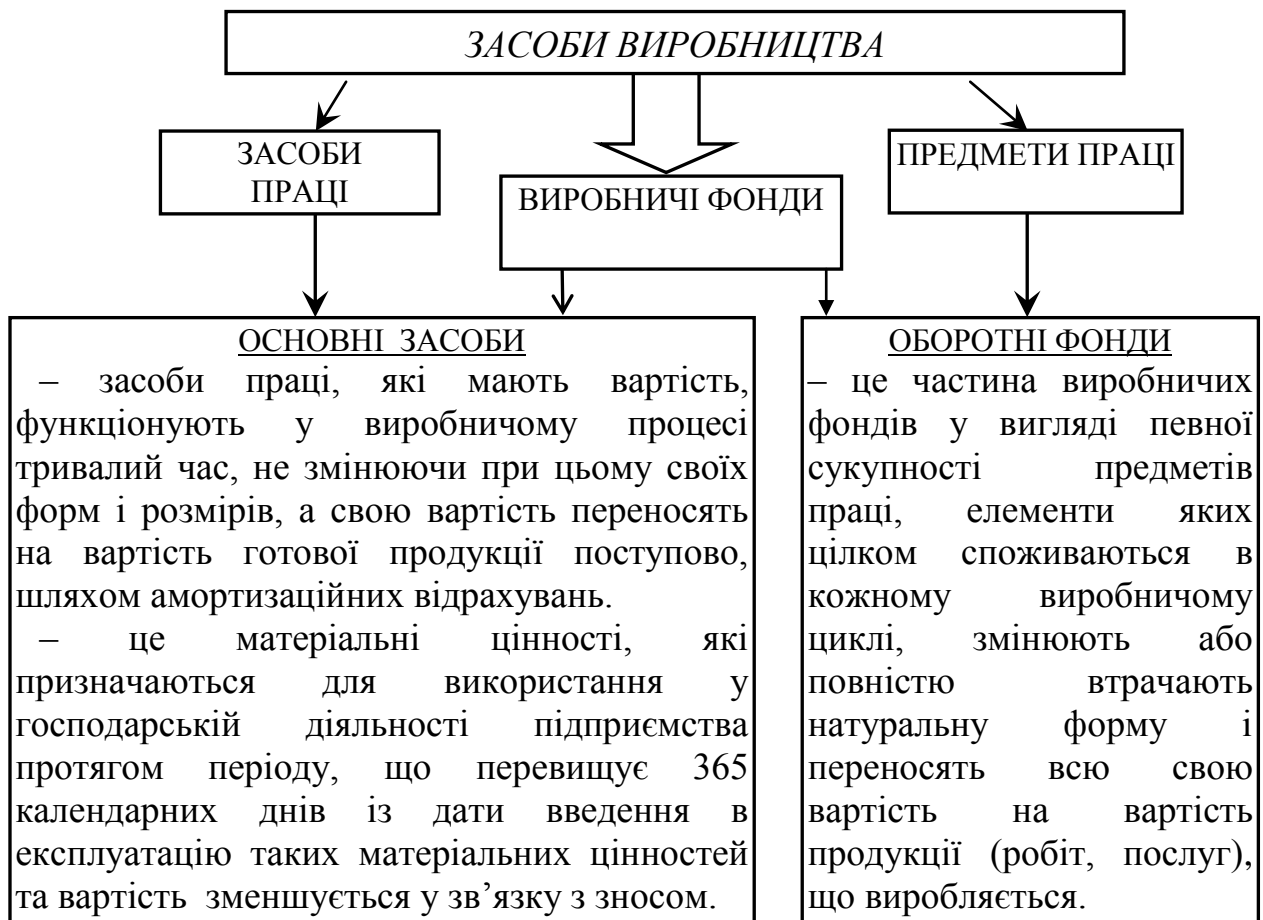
ЗАСОБИ ВИРОБНИЦТВА

ЗАСОБИ ПРАЦІ

ВИРОБНИЧІ ФОНДИ

ПРЕДМЕТИ ПРАЦІ

ОСНОВНІ ЗАСОБИ

– засоби праці, які мають вартість, функціонують у виробничому процесі тривалий час, не змінюючи при цьому своїх форм і розмірів, а свою вартість переносять на вартість готової продукції поступово, шляхом амортизаційних відрахувань.

– це матеріальні цінності, які призначаються для використання у господарській діяльності підприємства протягом періоду, що перевищує 365 календарних днів із дати введення в експлуатацію таких матеріальних цінностей та вартість зменшується у зв'язку з зносом.

ОБОРОТНІ ФОНДИ

– це частина виробничих фондів у вигляді певної сукупності предметів праці, елементи яких цілком споживаються в кожному виробничому циклі, змінюють або повністю втрачають натуральну форму і переносять всю свою вартість на вартість продукції (робіт, послуг), що виробляється.